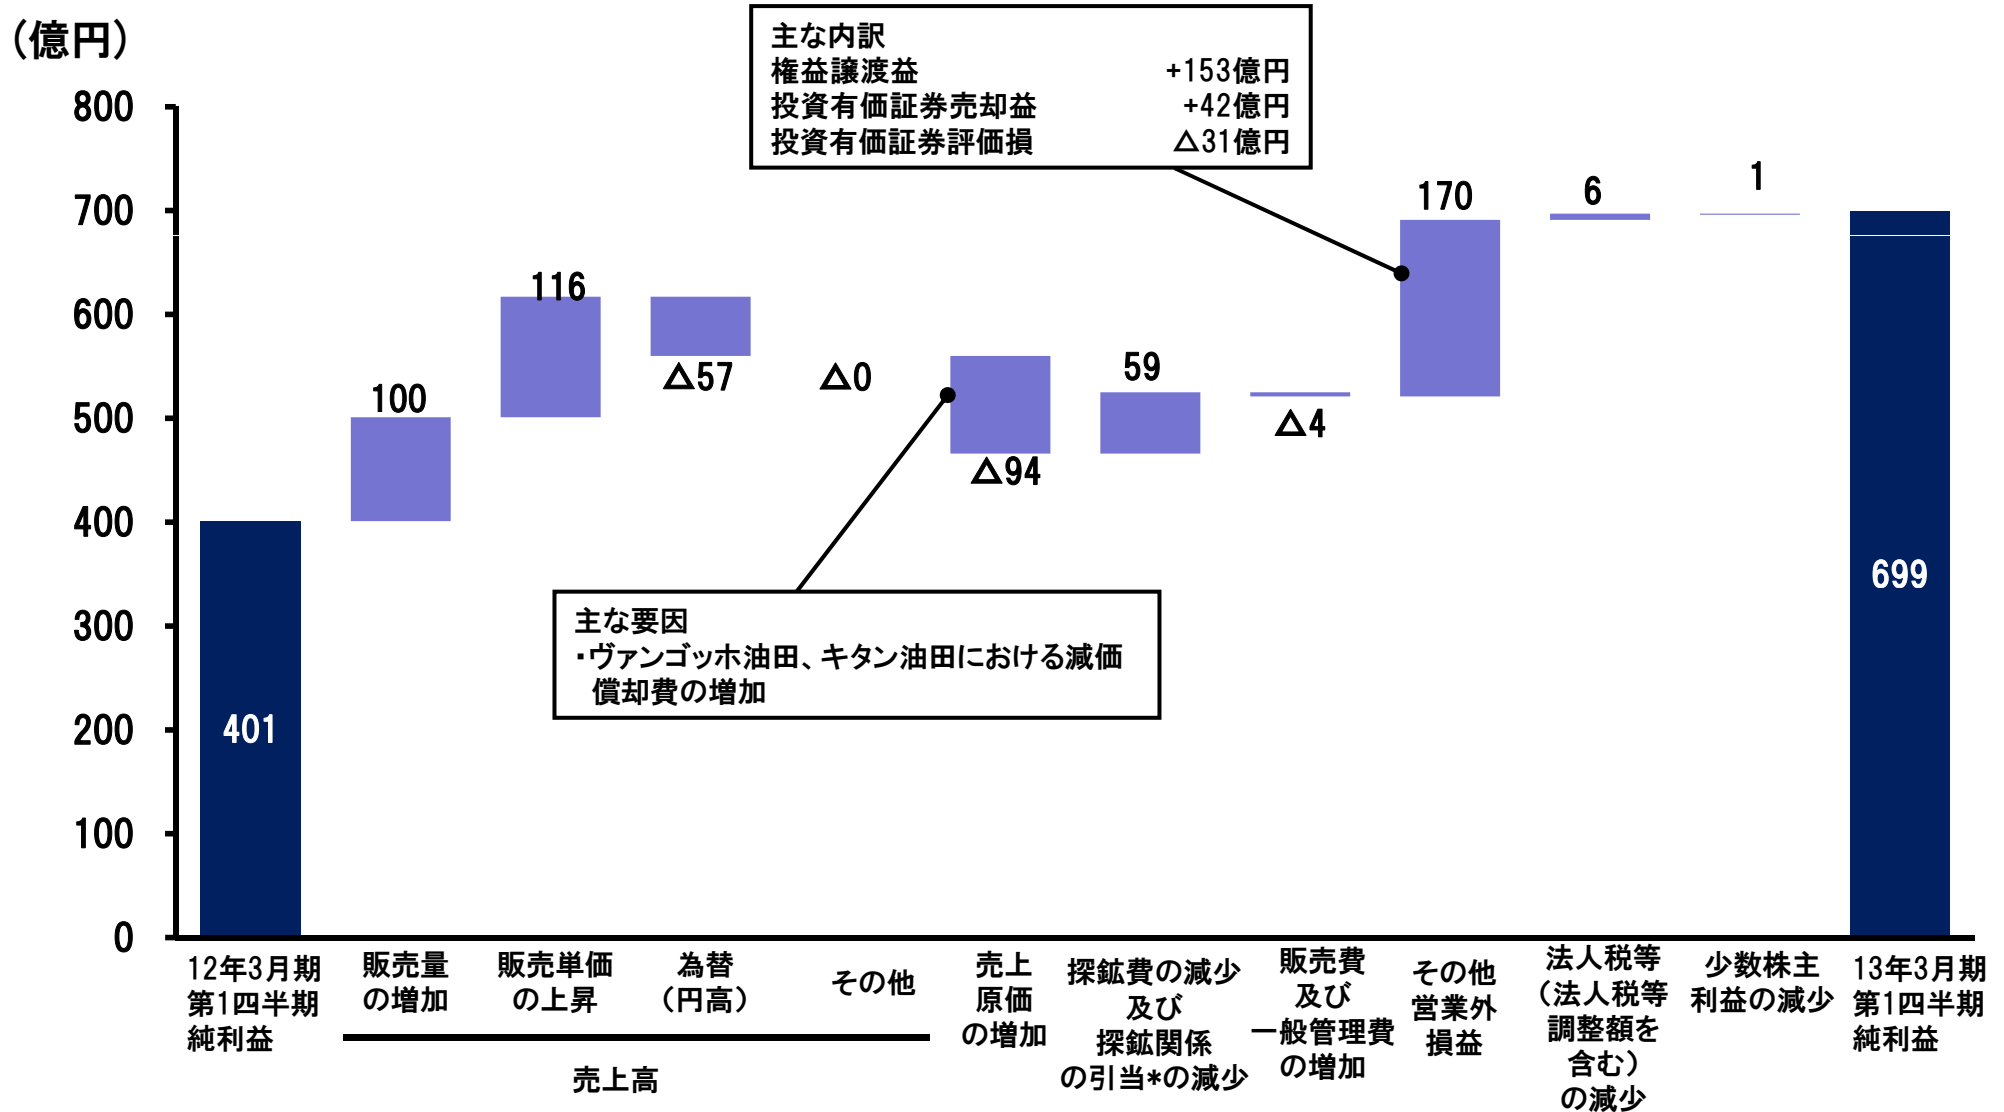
(億円)

800
700
600
500
400
300
200
100
0

主な内訳
権益譲渡益 +153億円
投資有価証券売却益 +42億円
投資有価証券評価損 △31億円

401
100
116
△57
△0
△94
59
△4
170
6
1
699

主な要因
・ヴァンゴッホ油田、キタン油田における減価償却費の増加

12年3月期第1四半期純利益
販売量の増加
販売単価の上昇
為替(円高)
その他
売上高
売上原価の増加
探鉱費の減少及び探鉱関係の引当*の減少
販売費及び一般管理費の増加
その他営業外損益
法人税等(法人税等調整額を含む)の減少
少数株主利益の減少
13年3月期第1四半期純利益